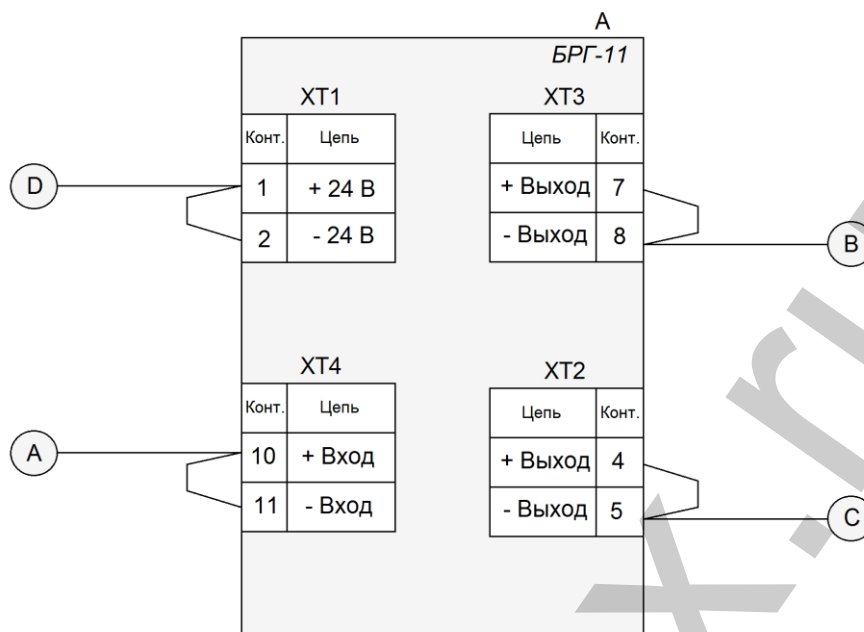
A

БРГ-11

XT1

| Конт. | Цепь |
|---|---|
| 1 | + 24 В |
| 2 | - 24 В |

XT3

| Цепь | Конт. |
|---|---|
| + Выход | 7 |
| - Выход | 8 |

D

B

XT4

| Конт. | Цепь |
|---|---|
| 10 | + Вход |
| 11 | - Вход |

XT2

| Цепь | Конт. |
|---|---|
| + Выход | 4 |
| - Выход | 5 |

A

C